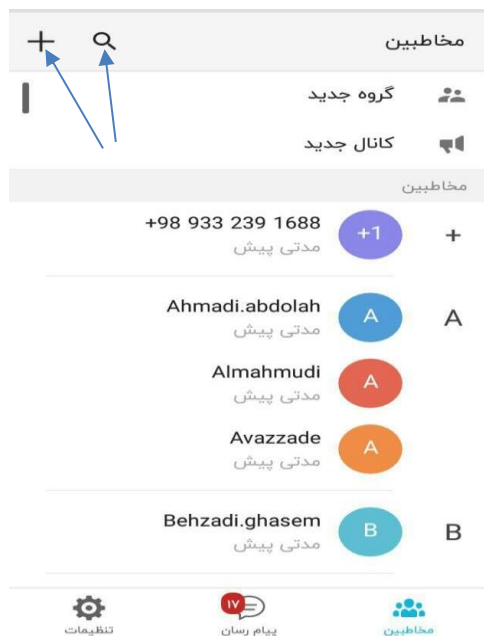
مخاطبین

گروه جدید

کانال جدید

مخاطبین

+

+1

+98 933 239 1688
مدتی پیش

A

A

Ahmadi.abdolah
مدتی پیش

A

Almahmudi
مدتی پیش

A

Avazzade
مدتی پیش

B

B

Behzadi.ghasem
مدتی پیش

مخاطبین

۱۷

پیام رسان

تنظیمات